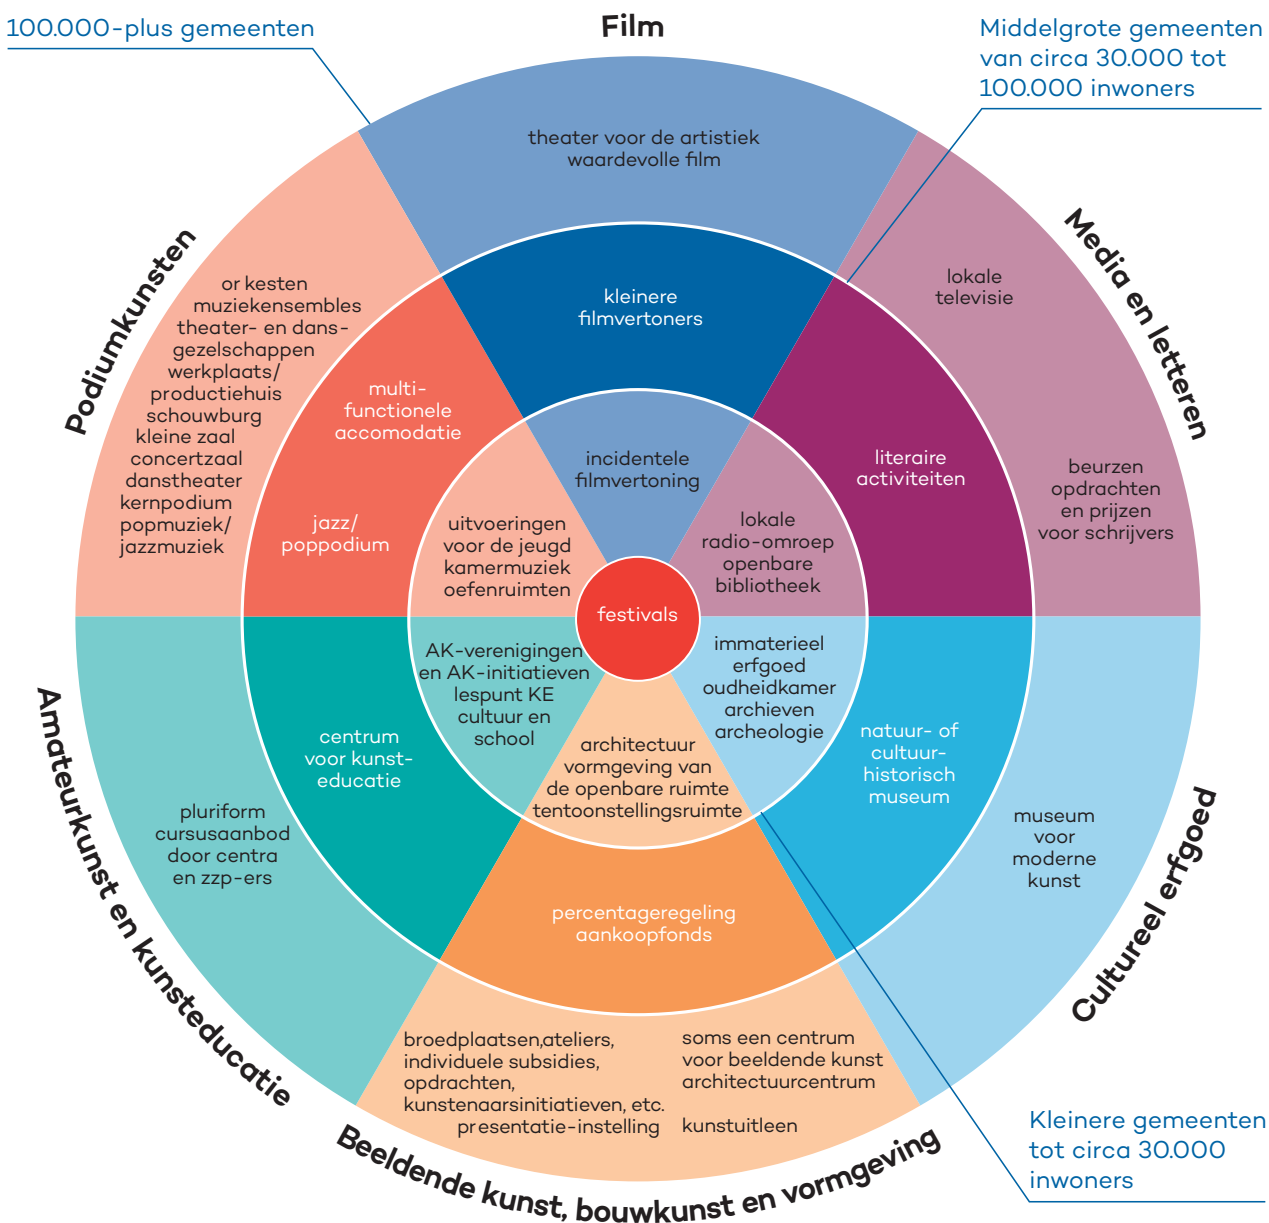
100.000-plus gemeenten

Film

Middelgrote gemeenten van circa 30.000 tot 100.000 inwoners

theater voor de artistiek waardevolle film

kleinere filmvertoners

incidentele filmvertoning

Media en letteren

lokale televisie

literaire activiteiten

beurzen opdrachten en prijzen voor schrijvers

lokale radio-omroep openbare bibliotheek

Podiumkunsten

or kesten muziekensembles theater- en dansgezelschappen werkplaats/ productiehuis schouwburg kleine zaal concertzaal danstheater kernpodium popmuziek/ jazzmuziek

multifunctionele accomodatie

jazz/ poppodium

uitvoeringen voor de jeugd kamermuziek oefenruimten

festivals

AK-verenigingen en AK-initiatieven lespunt KE cultuur en school

immaterieel erfgoed oudheidkamer archieven archeologie

architectuur vormgeving van de openbare ruimte tentoonstellingsruimte

Amateurkunst en kunsteducatie

centrum voor kunsteducatie

pluriform cursusaanbod door centra en zzp-ers

natuur- of cultuurhistorisch museum

museum voor moderne kunst

Cultureel erfgoed

percentageregeling aankoopfonds

broedplaatsen,ateliers, individuele subsidies, opdrachten, kunstenaarsinitiatieven, etc. presentatie-instelling

soms een centrum voor beeldende kunst architectuurcentrum

kunstuitleen

Beeldende kunst, bouwkunst en vormgeving

Kleinere gemeenten tot circa 30.000 inwoners